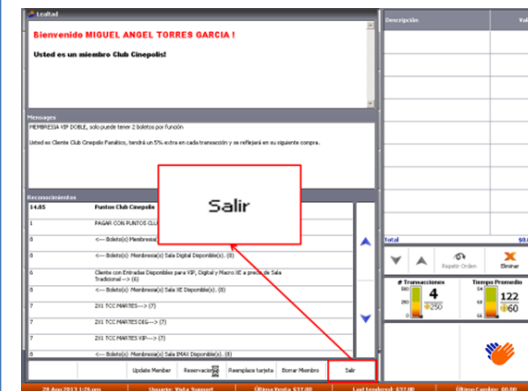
Lealtad

Bienvenido MIGUEL ANGEL TORRES GARCIA !

Usted es un miembro Club Cinepolis!

Mensajes

MEMBRESIA VIP DOBLE, solo puede tener 2 boletos por función

Usted es Cliente Club Cinepolis Fanático, tendrá un 5% extra en cada transacción y se reflejará en su siguiente compra.

Reconocimientos

| 14.85 | Puntos Club Cinepolis |
|---|---|
| 1 | PAGAR CON PUNTOS CLU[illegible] |
| 8 | <---Boleto(s): Membresía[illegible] |
| 8 | <---Boleto(s): Membresía(s) Sala Digital Disponible(s). (8) |
| 8 | <---Boleto(s): Membresía(s) Sala 3D Disponible(s). (8) |
| 6 | Cliente con Entradas Disponibles para VIP, Digital y Macro XE a precio de Sala Tradicional --> (6) |
| 8 | <---Boleto(s): Membresía(s) Sala XE Disponible(s). (8) |
| 7 | 2X1 TCC MARTES---> (7) |
| 7 | 2X1 TCC MARTES DIG---> (7) |
| 7 | 2X1 TCC MARTES VIP---> (7) |
| 8 | <---Boleto(s): Membresía(s) Sala IMAX Disponible(s). (8) |

Salir

Update Member | Reservacion | Reemplaza tarjeta | Borrar Miembro | Salir

Descripción | Val

Total

Repetir Orden | Eliminar

# Transacciones | Tiempo Promedio

4 | 122

250 | 60

28 Aug 2013 1:26 pm | Usuario: Vista Support | Última Venta $37.00 | Last tenderod: $37.00 | Última Cambio: $0.00